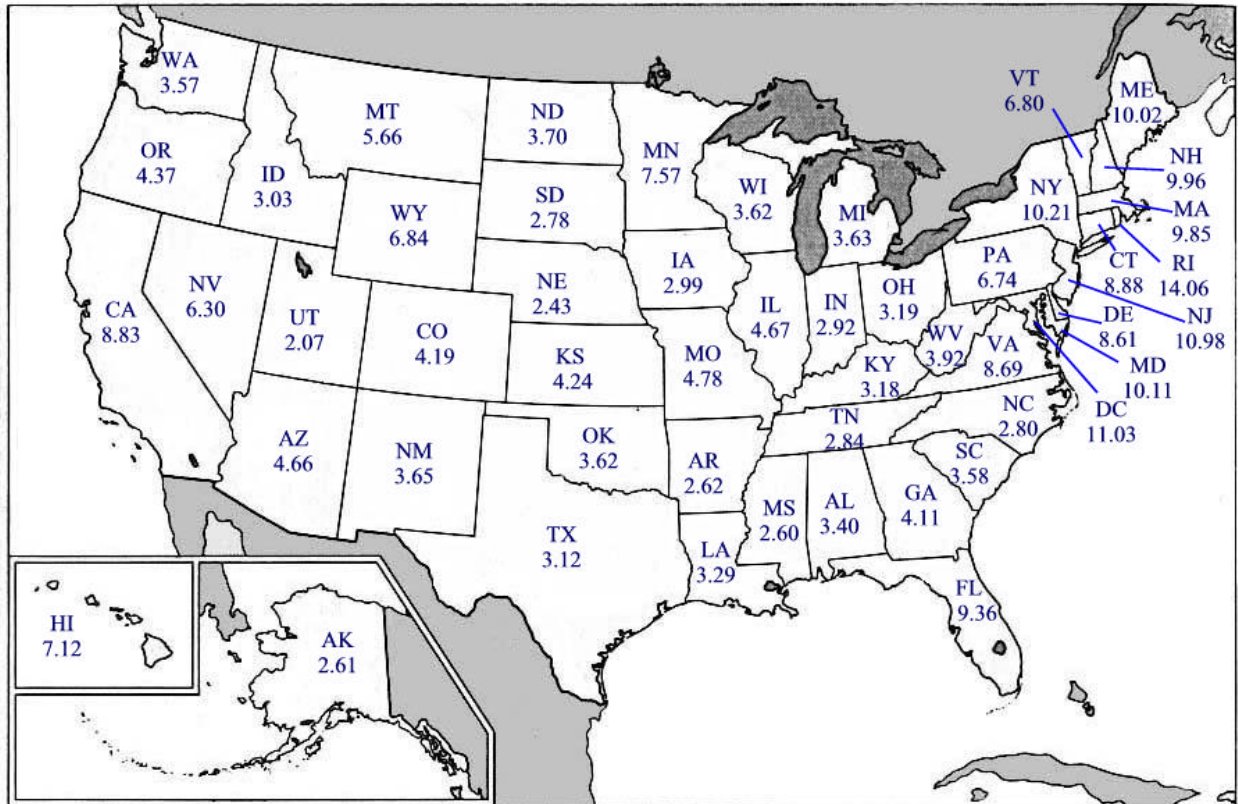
WA
3.57

MT
5.66

ND
3.70

MN
7.57

VT
6.80

ME
10.02

OR
4.37

ID
3.03

SD
2.78

WI
3.62

MI
3.63

NY
10.21

NH
9.96

MA
9.85

WY
6.84

RI
14.06

CT
8.88

CA
8.83

NV
6.30

UT
2.07

CO
4.19

NE
2.43

IA
2.99

IL
4.67

IN
2.92

OH
3.19

PA
6.74

NJ
10.98

DE
8.61

MD
10.11

DC
11.03

WV
3.92

VA
8.69

KS
4.24

MO
4.78

KY
3.18

AZ
4.66

NM
3.65

OK
3.62

AR
2.62

TN
2.84

NC
2.80

SC
3.58

MS
2.60

AL
3.40

GA
4.11

TX
3.12

LA
3.29

FL
9.36

HI
7.12

AK
2.61